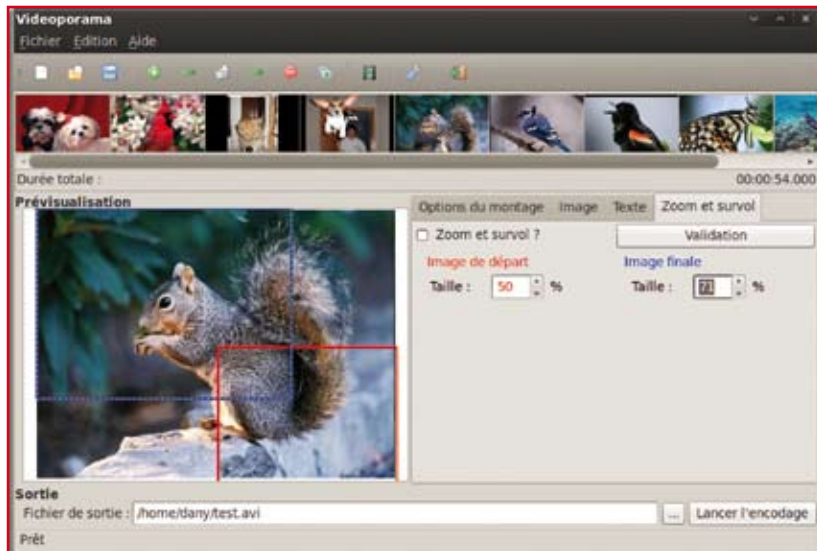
Videoporama

Fichier Edition Aide

Durée totale :

00:00:54.000

Prévisualisation

Options du montage | Image | Texte | Zoom et survol

Zoom et survol ?

Validation

Image de départ

Image finale

Taille : 50 %

Taille : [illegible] %

Sortie

Fichier de sortie : /home/dany/test.avi

...

Lancer l'encodage

Prêt